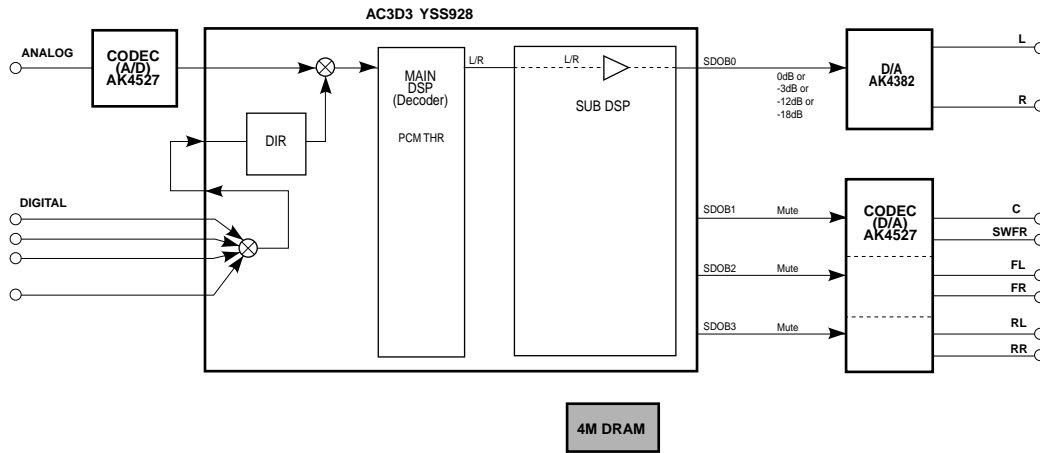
AC3D3 YSS928

ANALOG

CODEC (A/D) AK4527

DIR

MAIN DSP (Decoder)

PCM THR

L/R

L/R

SUB DSP

SDOB0

0dB or -3dB or -12dB or -18dB

D/A AK4382

L

R

DIGITAL

SDOB1

Mute

SDOB2

Mute

SDOB3

Mute

CODEC (D/A) AK4527

C

SWFR

FL

FR

RL

RR

4M DRAM